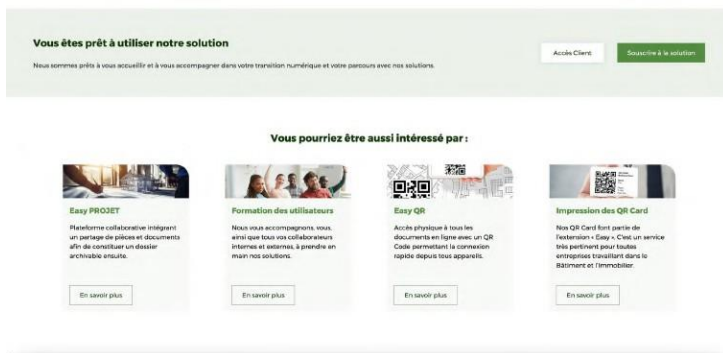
Vous êtes prêt à utiliser notre solution

Nous sommes prêts à vous accueillir et à vous accompagner dans votre transition numérique et votre parcours avec nos solutions.

Accès Client

Souscrire à la solution

Vous pourriez être aussi intéressé par :

Easy PROJET

Plateforme collaborative intégrant un partage de pièces et documents afin de constituer un dossier archivable ensuite.

En savoir plus

Formation des utilisateurs

Nous vous accompagnons, vous, ainsi que tous vos collaborateurs internes et externes, à prendre en main nos solutions.

En savoir plus

Easy QR

Accès physique à tous les documents en ligne avec un QR Code permettant la connexion rapide depuis tous appareils.

En savoir plus

Impression des QR Card

Nos QR Card font partie de l'extension « Easy ». C'est un service très pertinent pour toutes entreprises travaillant dans le Bâtiment et l'Immobilier.

En savoir plus